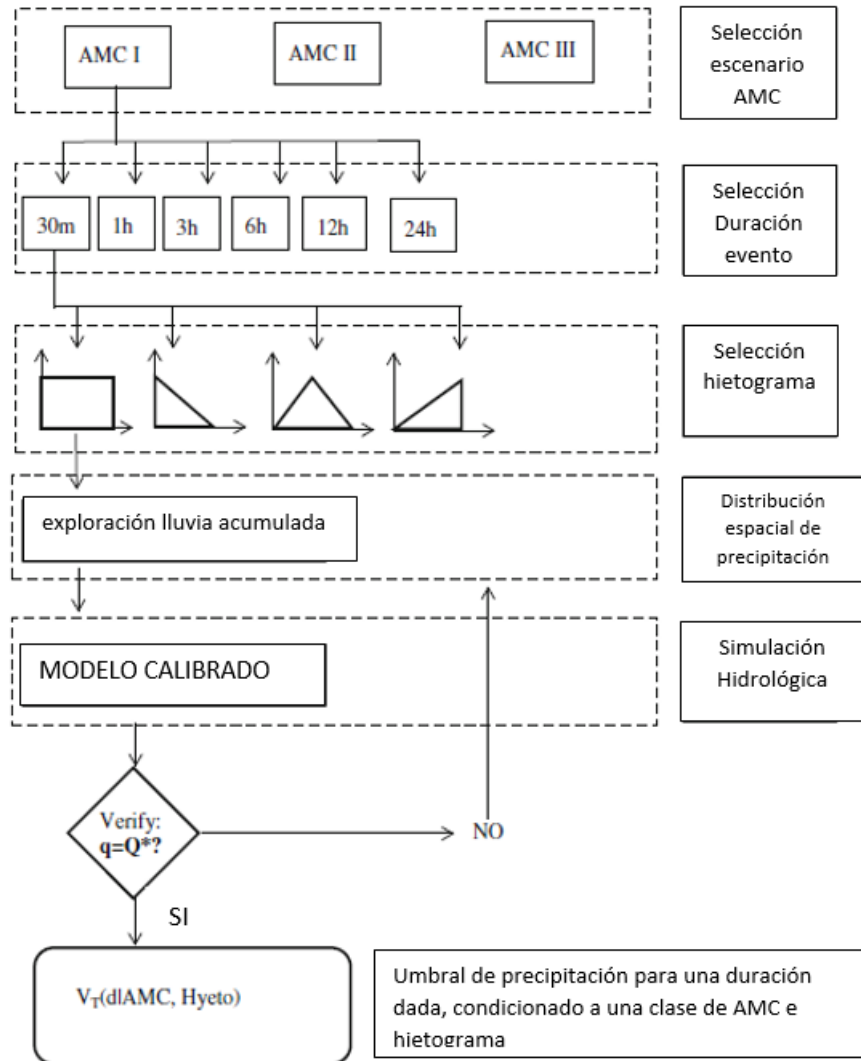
AMC I

AMC II

AMC III

Selección escenario AMC

30m

1h

3h

6h

12h

24h

Selección Duración evento

Selección hietograma

exploración lluvia acumulada

Distribución espacial de precipitación

MODELO CALIBRADO

Simulación Hidrológica

Verify: **q=Q*?**

NO

SI

$V_T$(d|AMC, Hyeto)

Umbral de precipitación para una duración dada, condicionado a una clase de AMC e hietograma